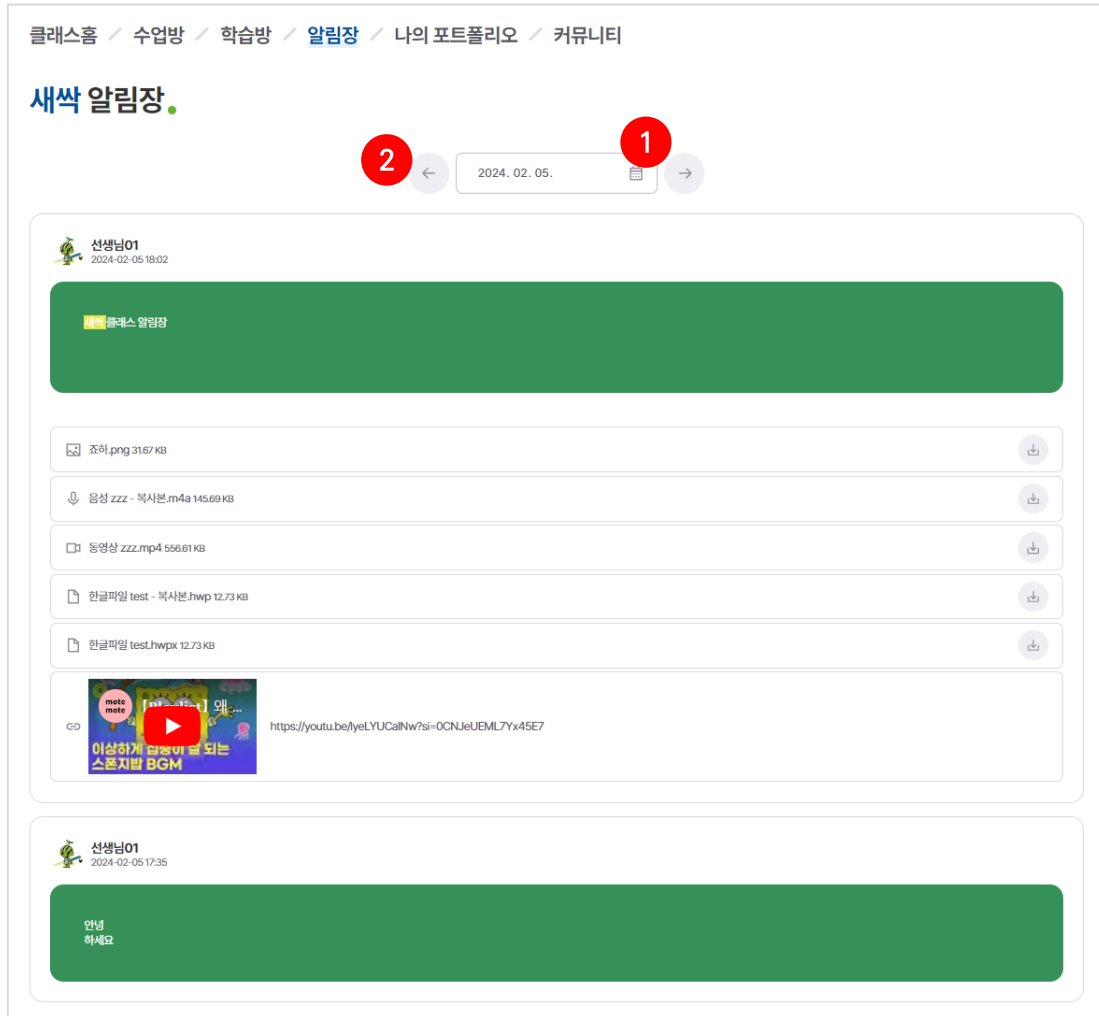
클래스홈 / 수업방 / 학습방 / 알림장 / 나의 포트폴리오 / 커뮤니티

새싹 알림장

2 ← 2024. 02. 05. 1 →

선생님01
2024-02-05 18:02

새싹 클래스 알림장

죠하.png 31.67 KB

음성 zzz - 복사본.m4a 145.69 KB

동영상 zzz.mp4 556.61 KB

한글파일 test - 복사본.hwp 12.73 KB

한글파일 test.hwpx 12.73 KB

mote mote [Playlist] 왜... 이상하게 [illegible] 되는 스폰지밥 BGM

https://youtu.be/lyeLYUCalNw?si=0CNJeUEML7Yx45E7

선생님01
2024-02-05 17:35

안녕
하세요